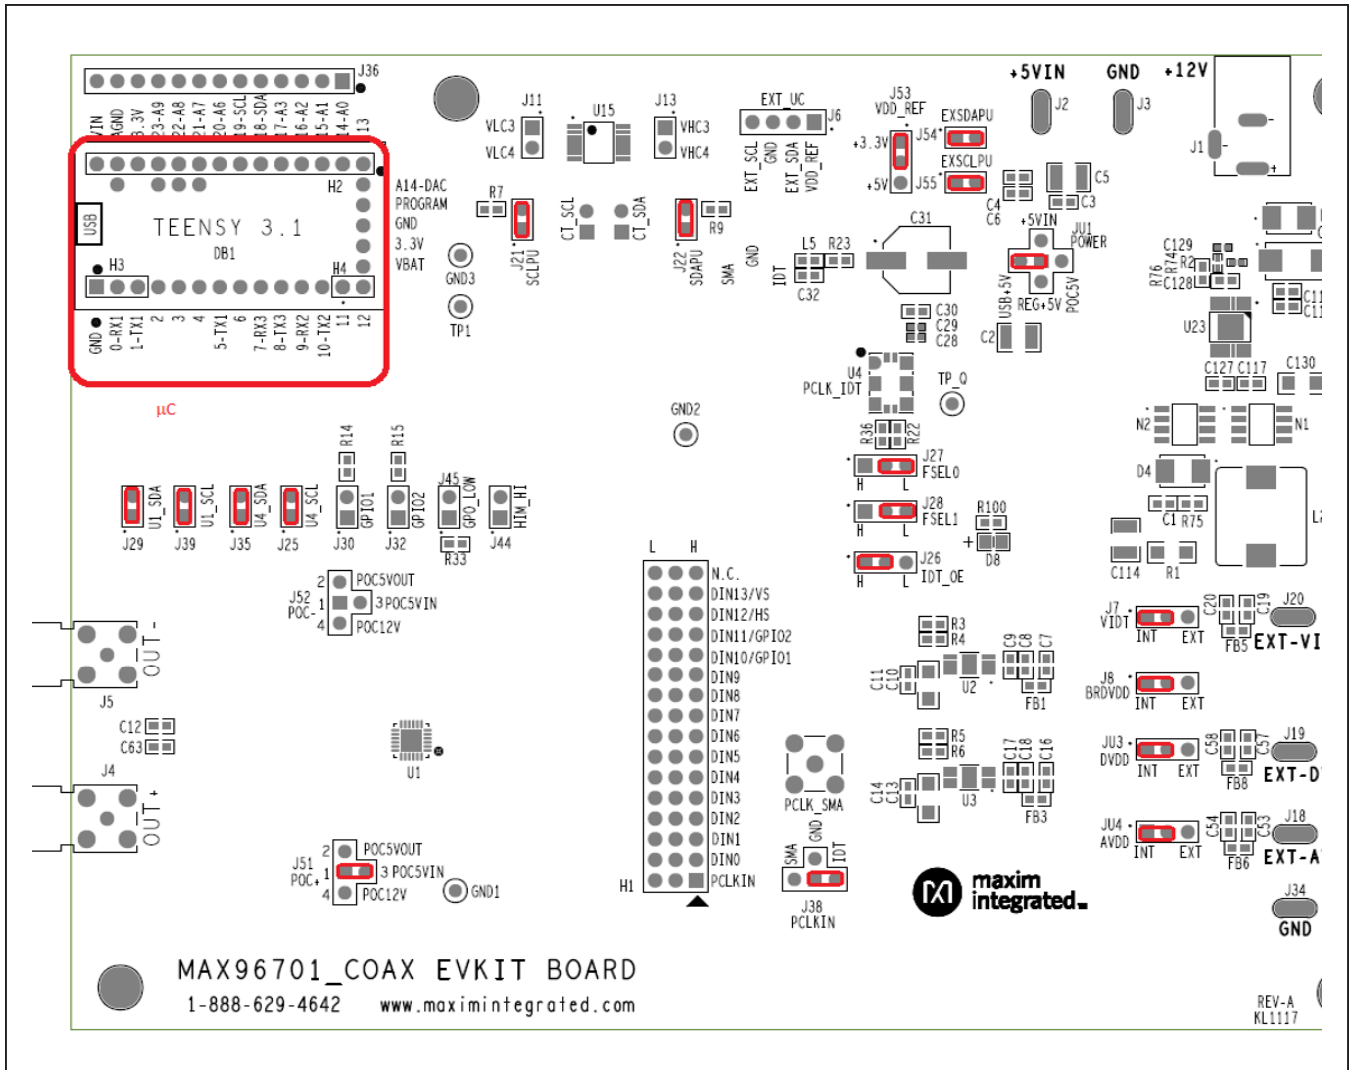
J36
VIN AGND 3.3V 23-A9 22-A8 21-A7 20-A6 19-SCL 18-SDA 17-A3 16-A2 15-A1 14-A0 13

USB
TEENSY 3.1
DB1
H2
H3
H4
A14-DAC
PROGRAM
GND
3.3V
VBAT
GND 0-RX1 1-TX1 2 3 4 5-TX1 6 7-RX3 8-TX3 9-RX2 10-TX2 11 12

μC

GND3
TP1
J11
VLC3
VLC4
U15
J13
VHC3
VHC4
EXT_UC
J6
EXT_SCL GND EXT_SDA VDD_REF
J53
VDD_REF
+3.3V
+5V
J54
J55
EXSDAPU
EXSCLPU
+5VIN
GND
+12V
J2
J3
J1
R7
J21 SCLPU
CT_SCL
CT_SDA
J22 SDAPU
R9
SMA
GND
IDT
L5
R23
C32
C31
C4
C6
C5
C3
+5VIN
JU1
POWER
USB+5V
REG+5V
POC5V
C129
R76
R74
R2
C128
C11
C11
U23
C30
C29
C28
C2
U4
PCLK_IDT
TP_Q
C127 C117
C130
N2
N1
GND2
R14
R15
R36
R22
J27
FSEL0
H L
J28
FSEL1
H L
R100
D8
J26
IDT_OE
H L
D4
C1 R75
C114
R1
J29 U1_SDA
J39 U1_SCL
J35 U4_SDA
J25 U4_SCL
J30 GPIO1
J32 GPIO2
J45 GPO_LOW
R33
J44 HIM_HI
J52
POC-
2 POC5VOUT
1 3 POC5VIN
4 POC12V
OUT-
J5
C12
C63
J4
OUT+
U1
J51
POC+
2 POC5VOUT
1 3 POC5VIN
4 POC12V
GND1
L H
N.C.
DIN13/VS
DIN12/HS
DIN11/GPIO2
DIN10/GPIO1
DIN9
DIN8
DIN7
DIN6
DIN5
DIN4
DIN3
DIN2
DIN1
DIN0
PCLKIN
H1
PCLK_SMA
SMA GND IDT
J38
PCLKIN
R3
R4
C9 C8 C7
C11 C10
U2
FB1
R5
R6
C17 C18 C16
C14 C13
U3
FB3
J7
VIDT
INT EXT
C20 C19
FB5
J20
EXT-VI
J8
BRDVDD
INT EXT
JU3
DVDD
INT EXT
C58 C57
FB8
J19
EXT-D
JU4
AVDD
INT EXT
C54 C53
FB6
J18
EXT-A
J34
GND
maxim integrated
MAX96701_COAX EVKIT BOARD
1-888-629-4642 www.maximintegrated.com
REV-A
KL1117